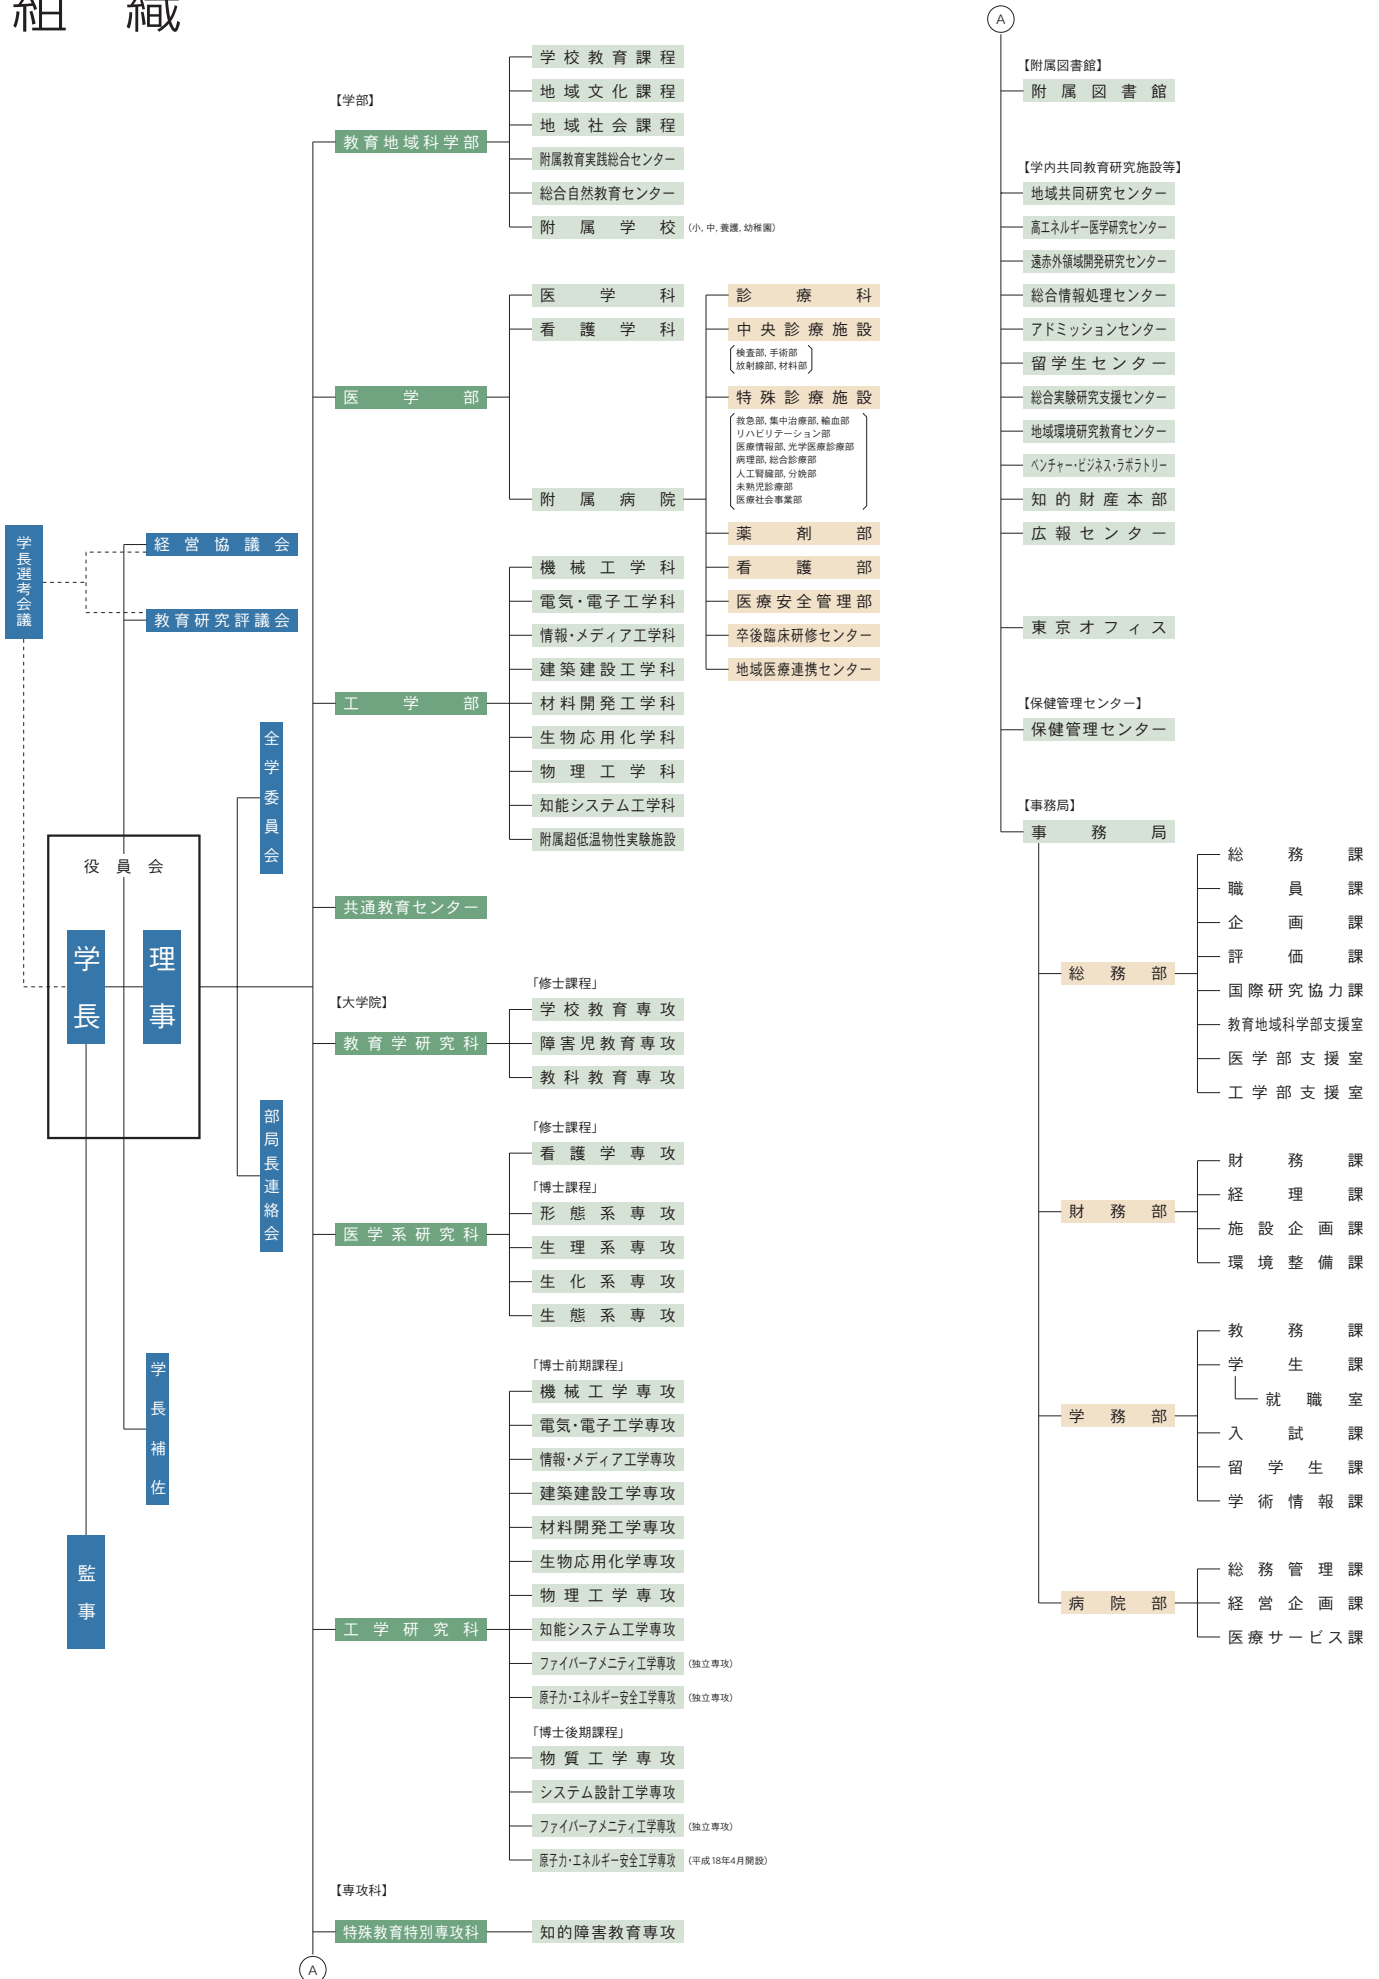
組 織

【学部】
教育地域科学部
学校教育課程
地域文化課程
地域社会課程
附属教育実践総合センター
総合自然教育センター
附属学校 (小、中、養護、幼稚園)

医学部
医学科
看護学科
附属病院
診療科
中央診療施設
検査部、手術部
放射線部、材料部
特殊診療施設
救急部、集中治療部、輸血部
リハビリテーション部
医療情報部、光学医療診療部
病理部、総合診療部
人工腎臓部、分娩部
未熟児診療部
医療社会事業部
薬剤部
看護部
医療安全管理部
卒後臨床研修センター
地域医療連携センター

学長選考会議
経営協議会
教育研究評議会

工学部
機械工学科
電気・電子工学科
情報・メディア工学科
建築建設工学科
材料開発工学科
生物応用化学科
物理工学科
知能システム工学科
附属超低温物性実験施設

全学委員会

役員会
学長
理事

共通教育センター

【大学院】
教育学研究科
「修士課程」
学校教育専攻
障害児教育専攻
教科教育専攻

部局長連絡会

医学系研究科
「修士課程」
看護学専攻
「博士課程」
形態系専攻
生理系専攻
生化系専攻
生態系専攻

学長補佐

監事

工学研究科
「博士前期課程」
機械工学専攻
電気・電子工学専攻
情報・メディア工学専攻
建築建設工学専攻
材料開発工学専攻
生物応用化学専攻
物理工学専攻
知能システム工学専攻
ファイバーアメニティ工学専攻 (独立専攻)
原子力・エネルギー安全工学専攻 (独立専攻)
「博士後期課程」
物質工学専攻
システム設計工学専攻
ファイバーアメニティ工学専攻 (独立専攻)
原子力・エネルギー安全工学専攻 (平成18年4月開設)

【専攻科】
特殊教育特別専攻科
知的障害教育専攻

A

A
【附属図書館】
附属図書館

【学内共同教育研究施設等】
地域共同研究センター
高エネルギー医学研究センター
遠赤外領域開発研究センター
総合情報処理センター
アドミッションセンター
留学生センター
総合実験研究支援センター
地域環境研究教育センター
ベンチャー・ビジネス・ラボラトリー
知的財産本部
広報センター

東京オフィス

【保健管理センター】
保健管理センター

【事務局】
事務局
総務部
総務課
職員課
企画課
評価課
国際研究協力課
教育地域科学部支援室
医学部支援室
工学部支援室

財務部
財務課
経理課
施設企画課
環境整備課

学務部
教務課
学生課
就職室
入試課
留学生課
学術情報課

病院部
総務管理課
経営企画課
医療サービス課